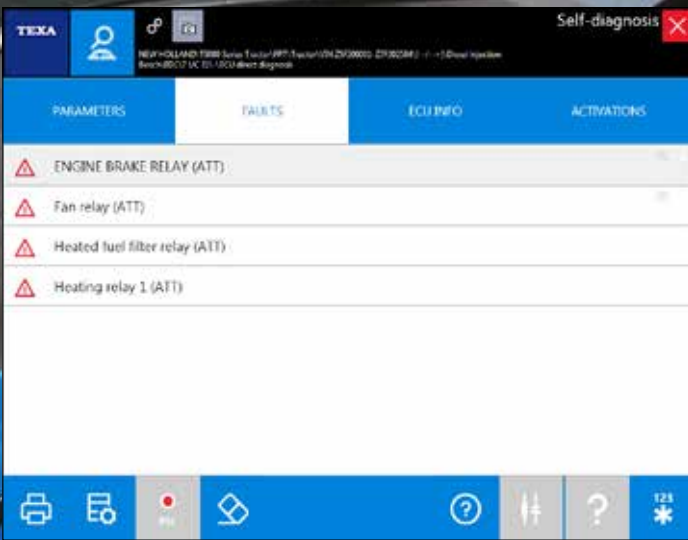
TEXA

Self-diagnosis

NEW HOLLAND T5000 Series Tractor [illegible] Diesel injection Bosch EDC17 UC EE-1 ECU direct diagnosis

PARAMETERS

FAULTS

ECU INFO

ACTIVATIONS

ENGINE BRAKE RELAY (ATT)

Fan relay (ATT)

Heated fuel filter relay (ATT)

Heating relay 1 (ATT)

123